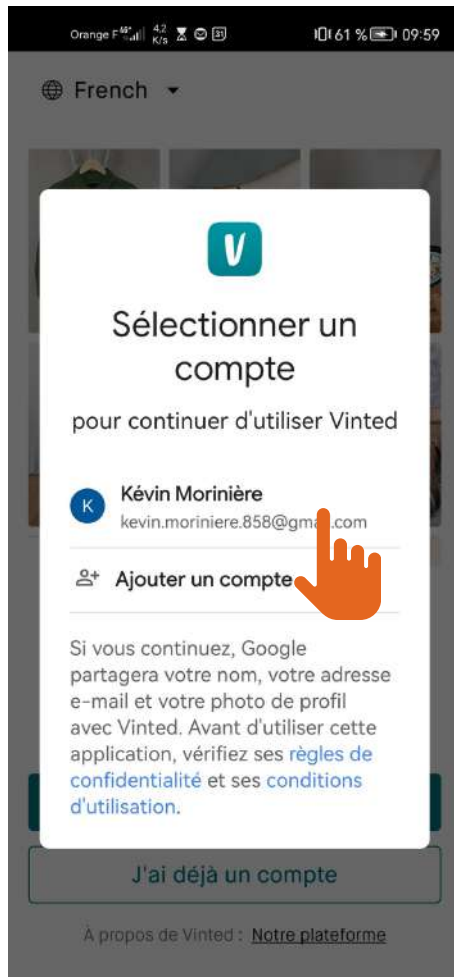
Orange F 4G+ 4,2 K/s 31 61 % 09:59

French

V

Sélectionner un compte

pour continuer d'utiliser Vinted

K

Kévin Morinière

kevin.moriniere.858@gm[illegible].com

Ajouter un compte

Si vous continuez, Google partagera votre nom, votre adresse e-mail et votre photo de profil avec Vinted. Avant d'utiliser cette application, vérifiez ses règles de confidentialité et ses conditions d'utilisation.

J'ai déjà un compte

À propos de Vinted : Notre plateforme